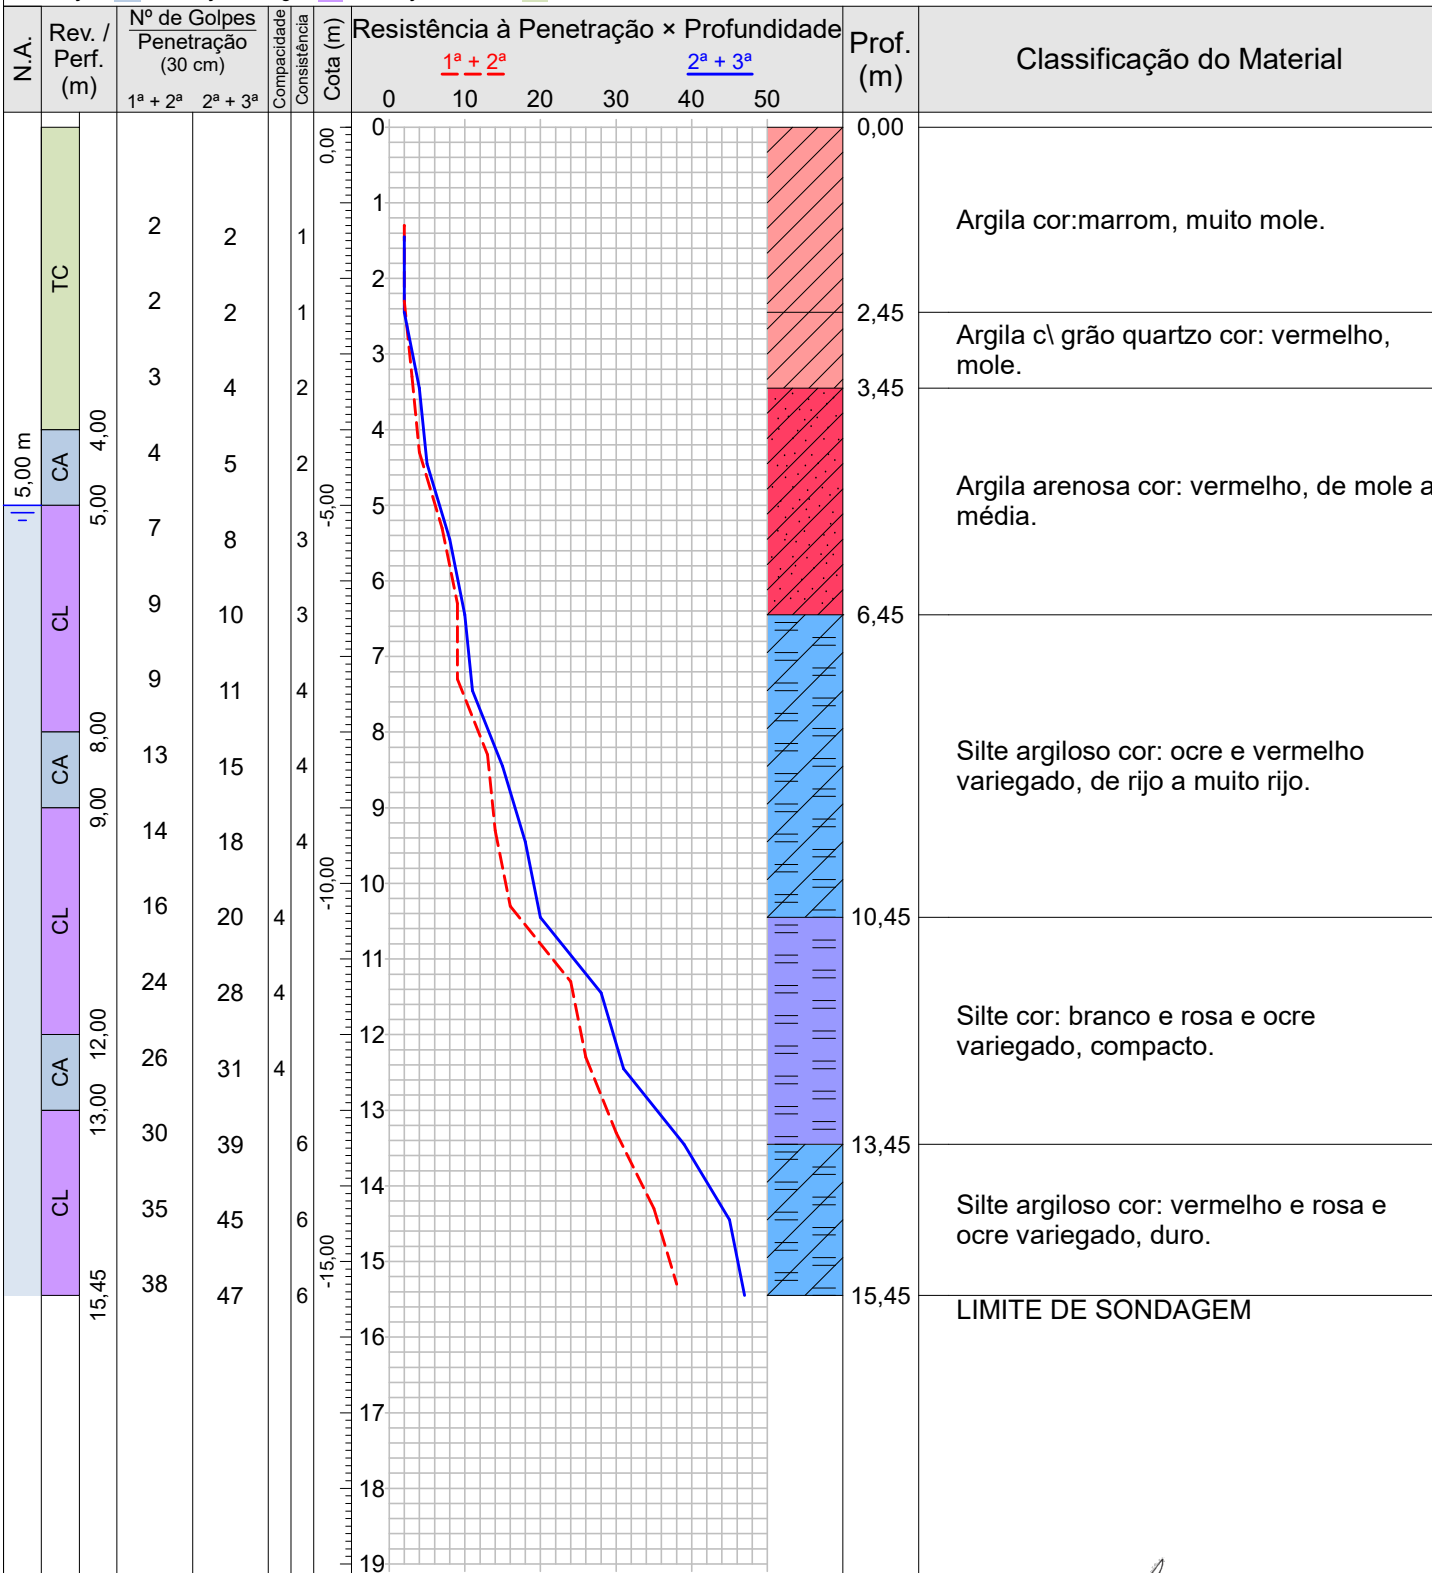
| N.A. | Rev. / Perf. (m) | Nº de Golpes Penetração (30 cm) 1ª + 2ª | 2ª + 3ª | Compacidade | Consistência | Cota (m) | Resistência à Penetração × Profundidade | Prof. (m) | Classificação do Material |
|---|---|---|---|---|---|---|---|---|---|

1ª + 2ª
2ª + 3ª
0 10 20 30 40 50

0 1 2 3 4 5 6 7 8 9 10 11 12 13 14 15 16 17 18 19

0,00
-5,00
-10,00
-15,00

5,00 m

TC
CA
CL
CA
CL
CA
CL

4,00
5,00
8,00
9,00
12,00
13,00
15,45

| 1ª + 2ª | 2ª + 3ª | Compacidade | Consistência |
|---|---|---|---|
| 2 | 2 | | 1 |
| 2 | 2 | | 1 |
| 3 | 4 | | 2 |
| 4 | 5 | | 2 |
| 7 | 8 | | 3 |
| 9 | 10 | | 3 |
| 9 | 11 | | 4 |
| 13 | 15 | | 4 |
| 14 | 18 | | 4 |
| 16 | 20 | 4 | |
| 24 | 28 | 4 | |
| 26 | 31 | 4 | |
| 30 | 39 | | 6 |
| 35 | 45 | | 6 |
| 38 | 47 | | 6 |

0,00
Argila cor:marrom, muito mole.
2,45
Argila c\ grão quartzo cor: vermelho, mole.
3,45
Argila arenosa cor: vermelho, de mole a média.
6,45
Silte argiloso cor: ocre e vermelho variegado, de rijo a muito rijo.
10,45
Silte cor: branco e rosa e ocre variegado, compacto.
13,45
Silte argiloso cor: vermelho e rosa e ocre variegado, duro.
15,45
LIMITE DE SONDAGEM